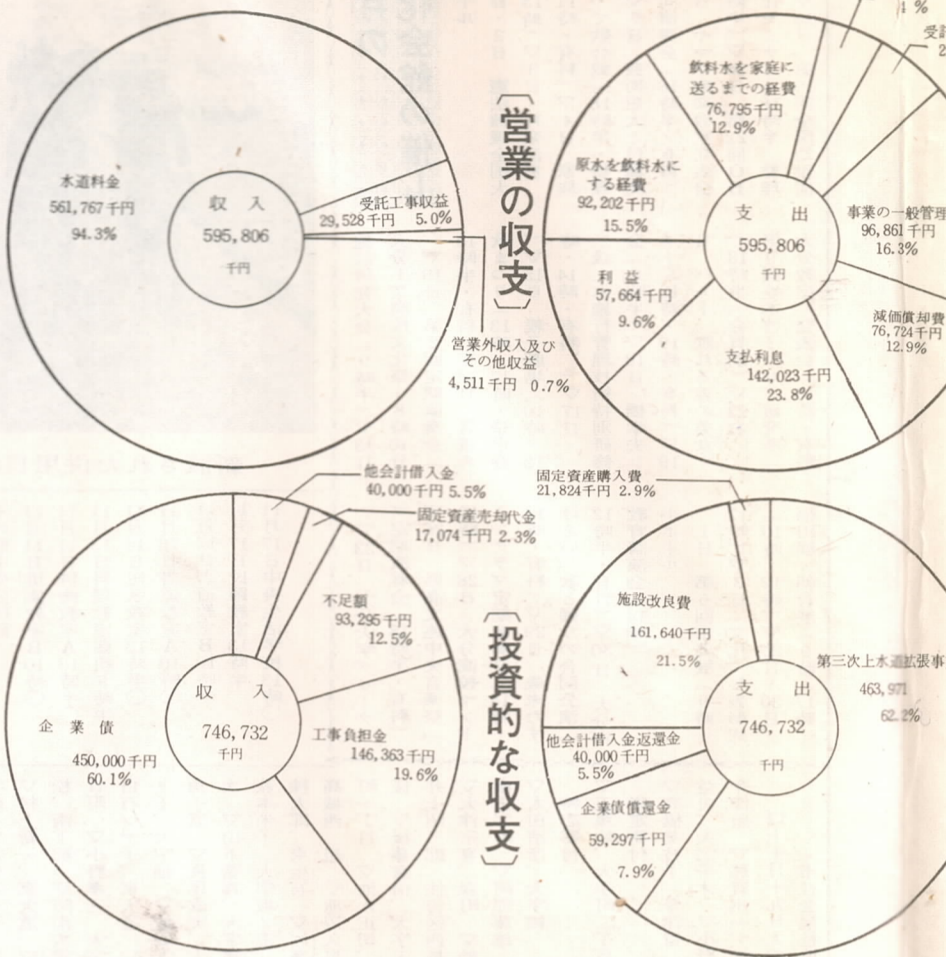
〔営業の収支〕

水道料金
561,767千円
94.3%

収入
595,806
千円

受託工事収益
29,528千円 5.0%

営業外収入及びその他収益
4,511千円 0.7%

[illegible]4%

受託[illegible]
2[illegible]

飲料水を家庭に送るまでの経費
76,795千円
12.9%

原水を飲料水にする経費
92,202千円
15.5%

支出
595,806
千円

事業の一般管理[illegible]
96,861千円
16.3%

利益
57,664千円
9.6%

減価償却費
76,724千円
12.9%

支払利息
142,023千円
23.8%

〔投資的な収支〕

他会計借入金
40,000千円 5.5%

固定資産売却代金
17,074千円 2.3%

不足額
93,295千円
12.5%

収入
746,732
千円

企業債
450,000千円
60.1%

工事負担金
146,363千円
19.6%

固定資産購入費
21,824千円 2.9%

施設改良費
161,640千円
21.5%

第三次上水道拡張事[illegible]
463,971
62.2%

支出
746,732
千円

他会計借入金返還金
40,000千円
5.5%

企業債償還金
59,297千円
7.9%